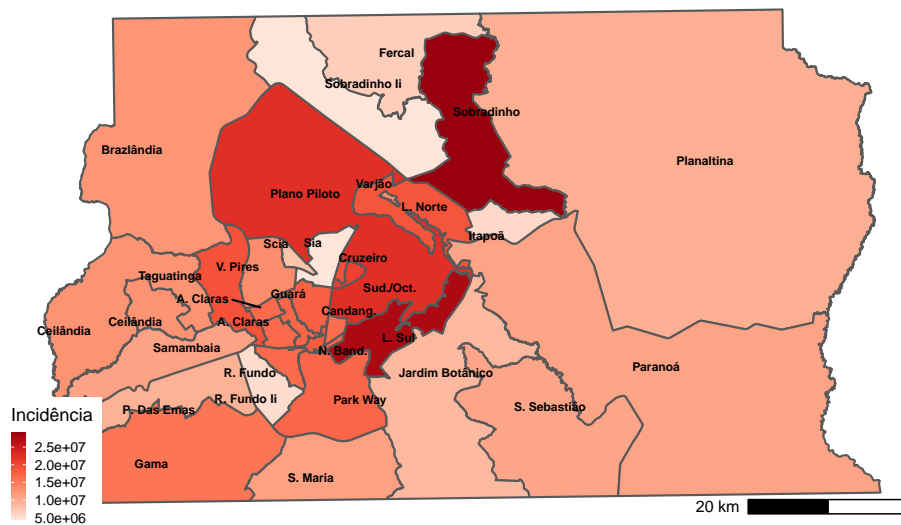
Fercal
Sobradinho Ii
Sobradinho
Brazlândia
Planaltina
Plano Piloto
Varjão
L. Norte
Scia
Sia
Itapoã
V. Pires
Cruzeiro
Taguatinga
A. Claras
Guará
Sud./Oct.
Ceilândia
Ceilândia
A. Claras
Candang.
Samambaia
N. Band.
L. Sul
R. Fundo
Jardim Botânico
Paranoá
P. Das Emas
R. Fundo Ii
Park Way
S. Sebastião
Incidência
2.5e+07
2.0e+07
1.5e+07
1.0e+07
5.0e+06
Gama
S. Maria
20 km